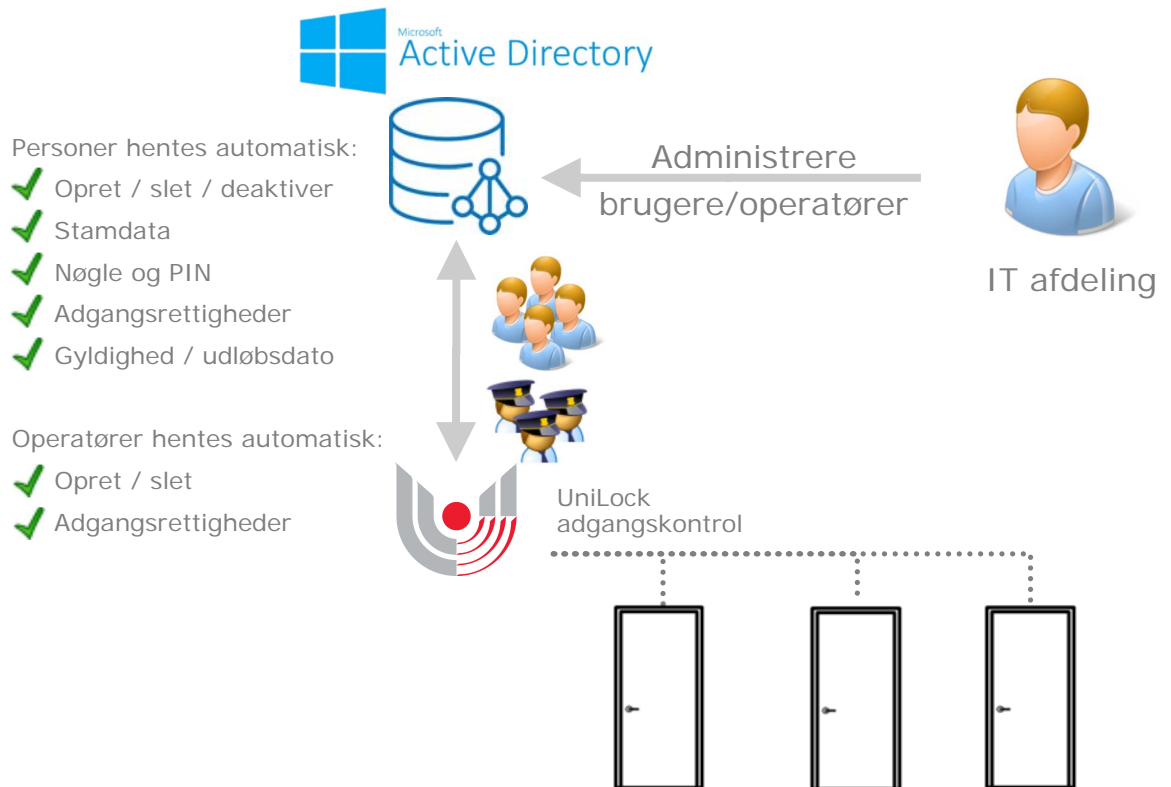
Microsoft
Active Directory

Personer hentes automatisk:
Opret / slet / deaktiver
Stamdata
Nøgle og PIN
Adgangsrettigheder
Gyldighed / udløbsdato

Operatører hentes automatisk:
Opret / slet
Adgangsrettigheder

Administrere
brugere/operatører

IT afdeling

UniLock
adgangskontrol